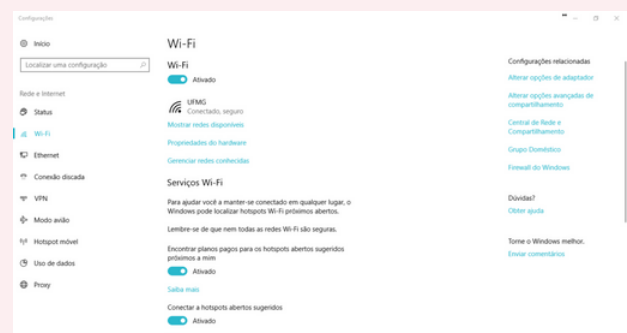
Configurações

Início

Localizar uma configuração

Rede e Internet

Status

Wi-Fi

Ethernet

Conexão discada

VPN

Modo avião

Hotspot móvel

Uso de dados

Proxy

Wi-Fi

Wi-Fi

Ativado

UFMG
Conectado, seguro

Mostrar redes disponíveis

Propriedades do hardware

Gerenciar redes conhecidas

Serviços Wi-Fi

Para ajudar você a manter-se conectado em qualquer lugar, o Windows pode localizar hotspots Wi-Fi próximos abertos.

Lembre-se de que nem todas as redes Wi-Fi são seguras.

Encontrar planos pagos para os hotspots abertos sugeridos próximos a mim

Ativado

Saiba mais

Conectar a hotspots abertos sugeridos

Ativado

Configurações relacionadas

Alterar opções de adaptador

Alterar opções avançadas de compartilhamento

Central de Rede e Compartilhamento

Grupo Doméstico

Firewall do Windows

Dúvidas?

Obter ajuda

Torne o Windows melhor.

Enviar comentários